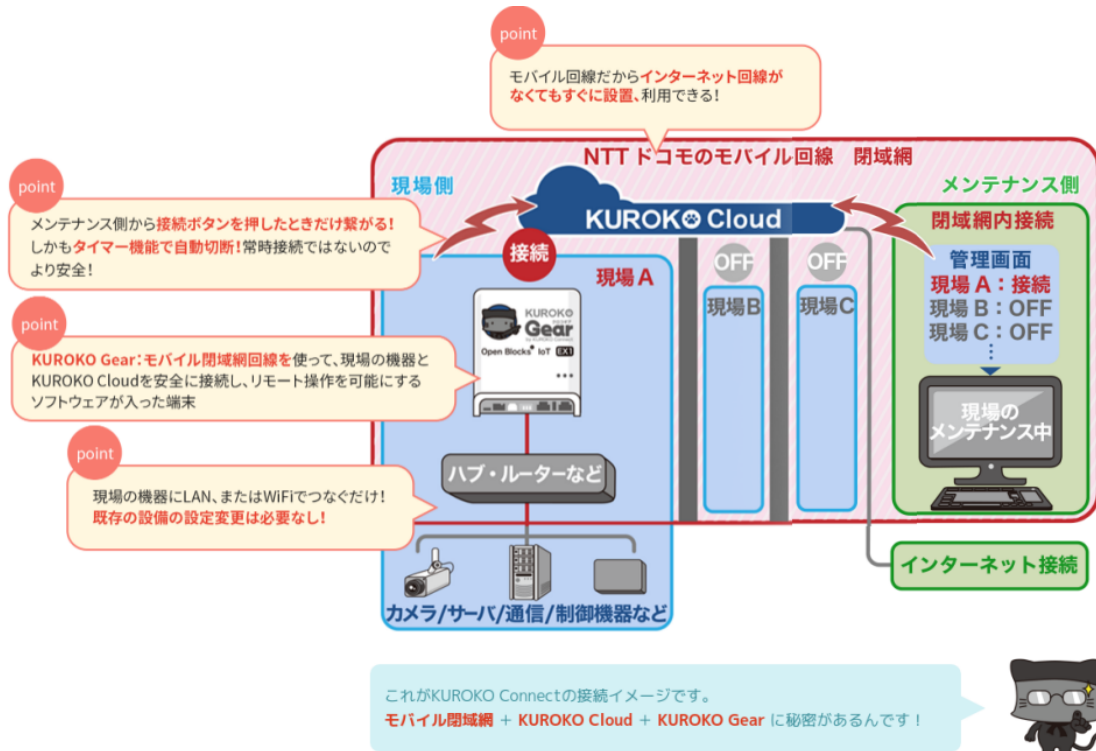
point

モバイル回線だからインターネット回線がなくてもすぐに設置、利用できる!

NTT ドコモのモバイル回線 閉域網

現場側

メンテナンス側

point

メンテナンス側から接続ボタンを押したときだけ繋がる!しかもタイマー機能で自動切断!常時接続ではないのでより安全!

KUROKO Cloud

閉域網内接続

接続

現場A

OFF

OFF

現場B

現場C

管理画面
現場A:接続
現場B:OFF
現場C:OFF

point

KUROKO Gear:モバイル閉域網回線を使って、現場の機器とKUROKO Cloudを安全に接続し、リモート操作を可能にするソフトウェアが入った端末

KUROKO Gear
OpenBlocks IoT EX1

現場のメンテナンス中

point

ハブ・ルーターなど

現場の機器にLAN、またはWiFiでつなぐだけ!既存の設備の設定変更は必要なし!

インターネット接続

カメラ/サーバ/通信/制御機器など

これがKUROKO Connectの接続イメージです。
モバイル閉域網 + KUROKO Cloud + KUROKO Gear に秘密があるんです!